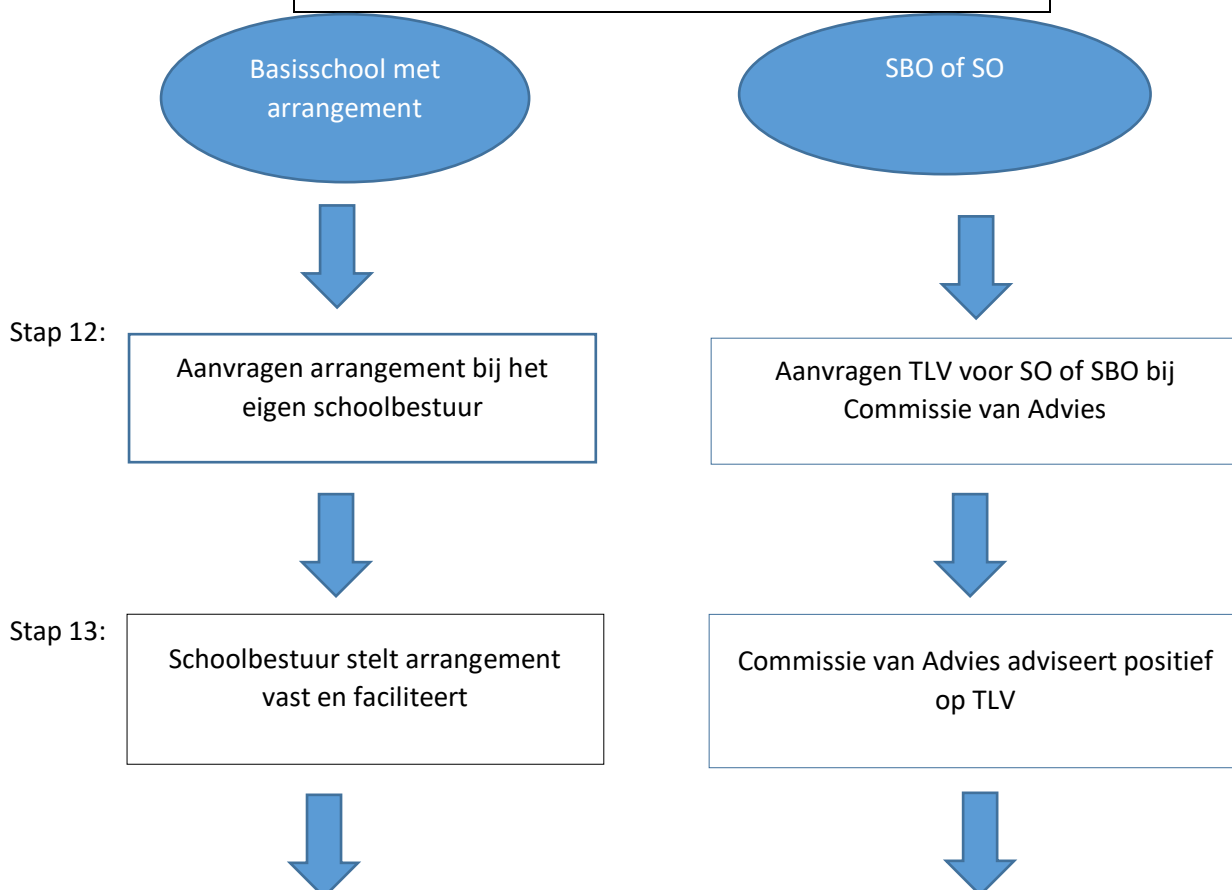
Basisschool met arrangement

SBO of SO

Stap 12:

Aanvragen arrangement bij het eigen schoolbestuur

Aanvragen TLV voor SO of SBO bij Commissie van Advies

Stap 13:

Schoolbestuur stelt arrangement vast en faciliteert

Commissie van Advies adviseert positief op TLV